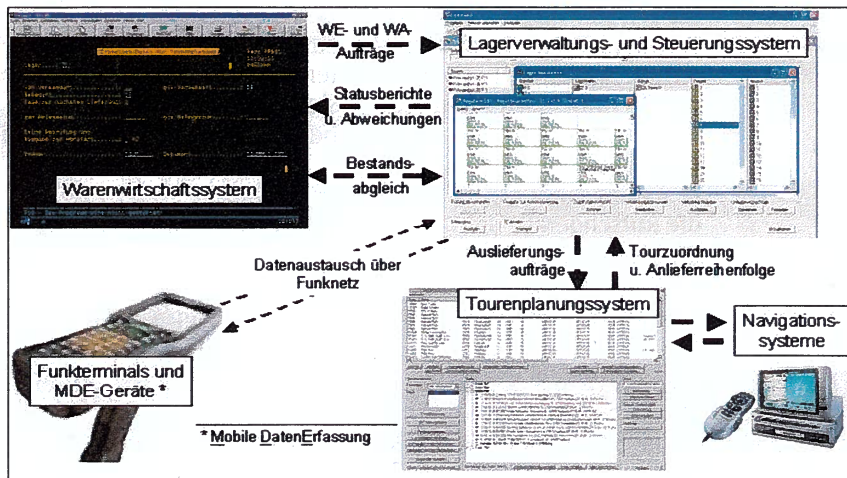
WE- und WA-Aufträge

Lagerverwaltungs- und Steuerungssystem

Statusberichte u. Abweichungen

Bestandsabgleich

Warenwirtschaftssystem

Datenaustausch über Funknetz

Auslieferungsaufträge

Tourzuordnung u. Anliefereihenfolge

Tourenplanungssystem

Navigationssysteme

Funkterminals und MDE-Geräte *

* Mobile DatenErfassung